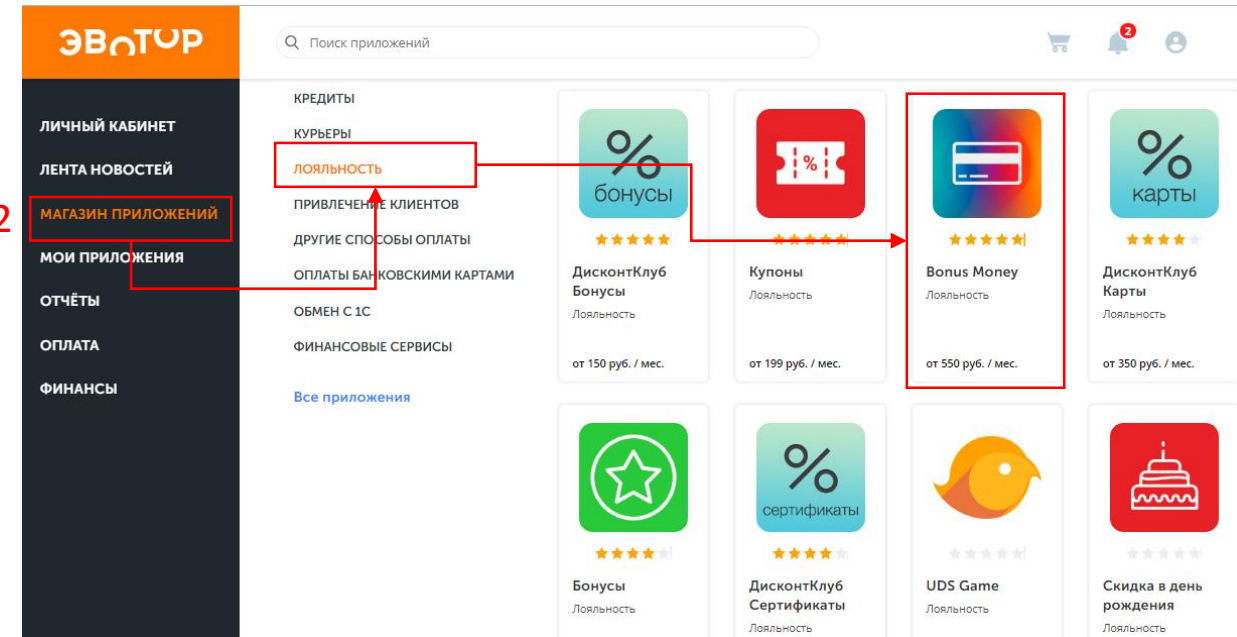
ЭВОТОР

Поиск приложений

2

ЛИЧНЫЙ КАБИНЕТ
ЛЕНТА НОВОСТЕЙ
2
МАГАЗИН ПРИЛОЖЕНИЙ
МОИ ПРИЛОЖЕНИЯ
ОТЧЁТЫ
ОПЛАТА
ФИНАНСЫ

КРЕДИТЫ
КУРЬЕРЫ
ЛОЯЛЬНОСТЬ
ПРИВЛЕЧЕНИЕ КЛИЕНТОВ
ДРУГИЕ СПОСОБЫ ОПЛАТЫ
ОПЛАТЫ БАНКОВСКИМИ КАРТАМИ
ОБМЕН С 1С
ФИНАНСОВЫЕ СЕРВИСЫ

Все приложения

%
бонусы
ДисконтКлуб Бонусы
Лояльность
от 150 руб. / мес.

%
Купоны
Лояльность
от 199 руб. / мес.

Bonus Money
Лояльность
от 550 руб. / мес.

%
карты
ДисконтКлуб Карты
Лояльность
от 350 руб. / мес.

Бонусы
Лояльность

%
сертификаты
ДисконтКлуб Сертификаты
Лояльность

UDS Game
Лояльность

Скидка в день рождения
Лояльность